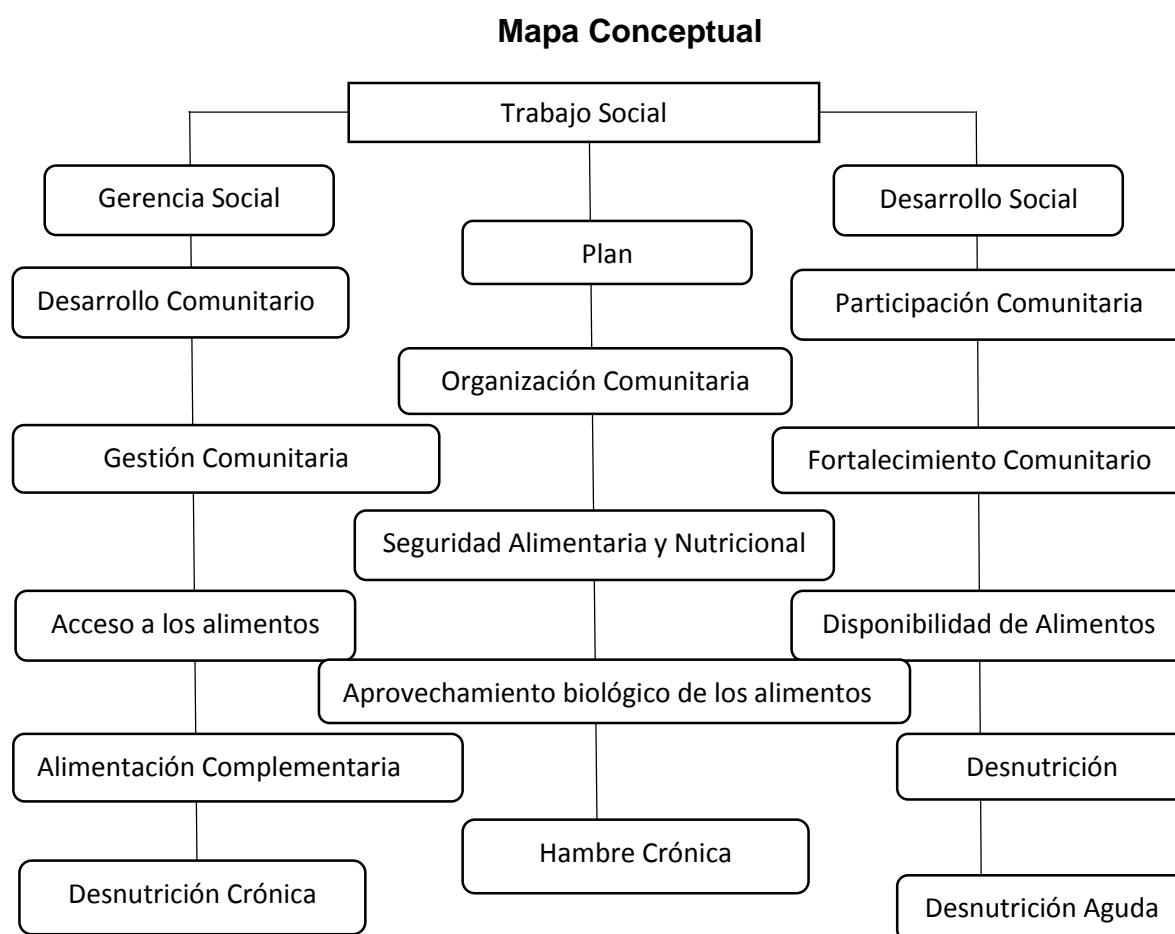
**Mapa Conceptual**

Trabajo Social

Gerencia Social

Desarrollo Comunitario

Gestión Comunitaria

Acceso a los alimentos

Alimentación Complementaria

Desnutrición Crónica

Plan

Organización Comunitaria

Seguridad Alimentaria y Nutricional

Aprovechamiento biológico de los alimentos

Hambre Crónica

Desarrollo Social

Participación Comunitaria

Fortalecimiento Comunitario

Disponibilidad de Alimentos

Desnutrición

Desnutrición Aguda